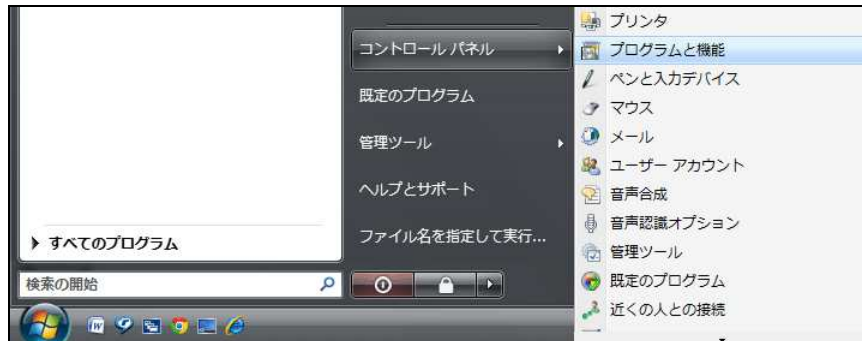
▸ すべてのプログラム

検索の開始

コントロール パネル ▸

既定のプログラム

管理ツール ▸

ヘルプとサポート

ファイル名を指定して実行...

プリンタ
プログラムと機能
ペンと入力デバイス
マウス
メール
ユーザー アカウント
音声合成
音声認識オプション
管理ツール
既定のプログラム
近くの人との接続